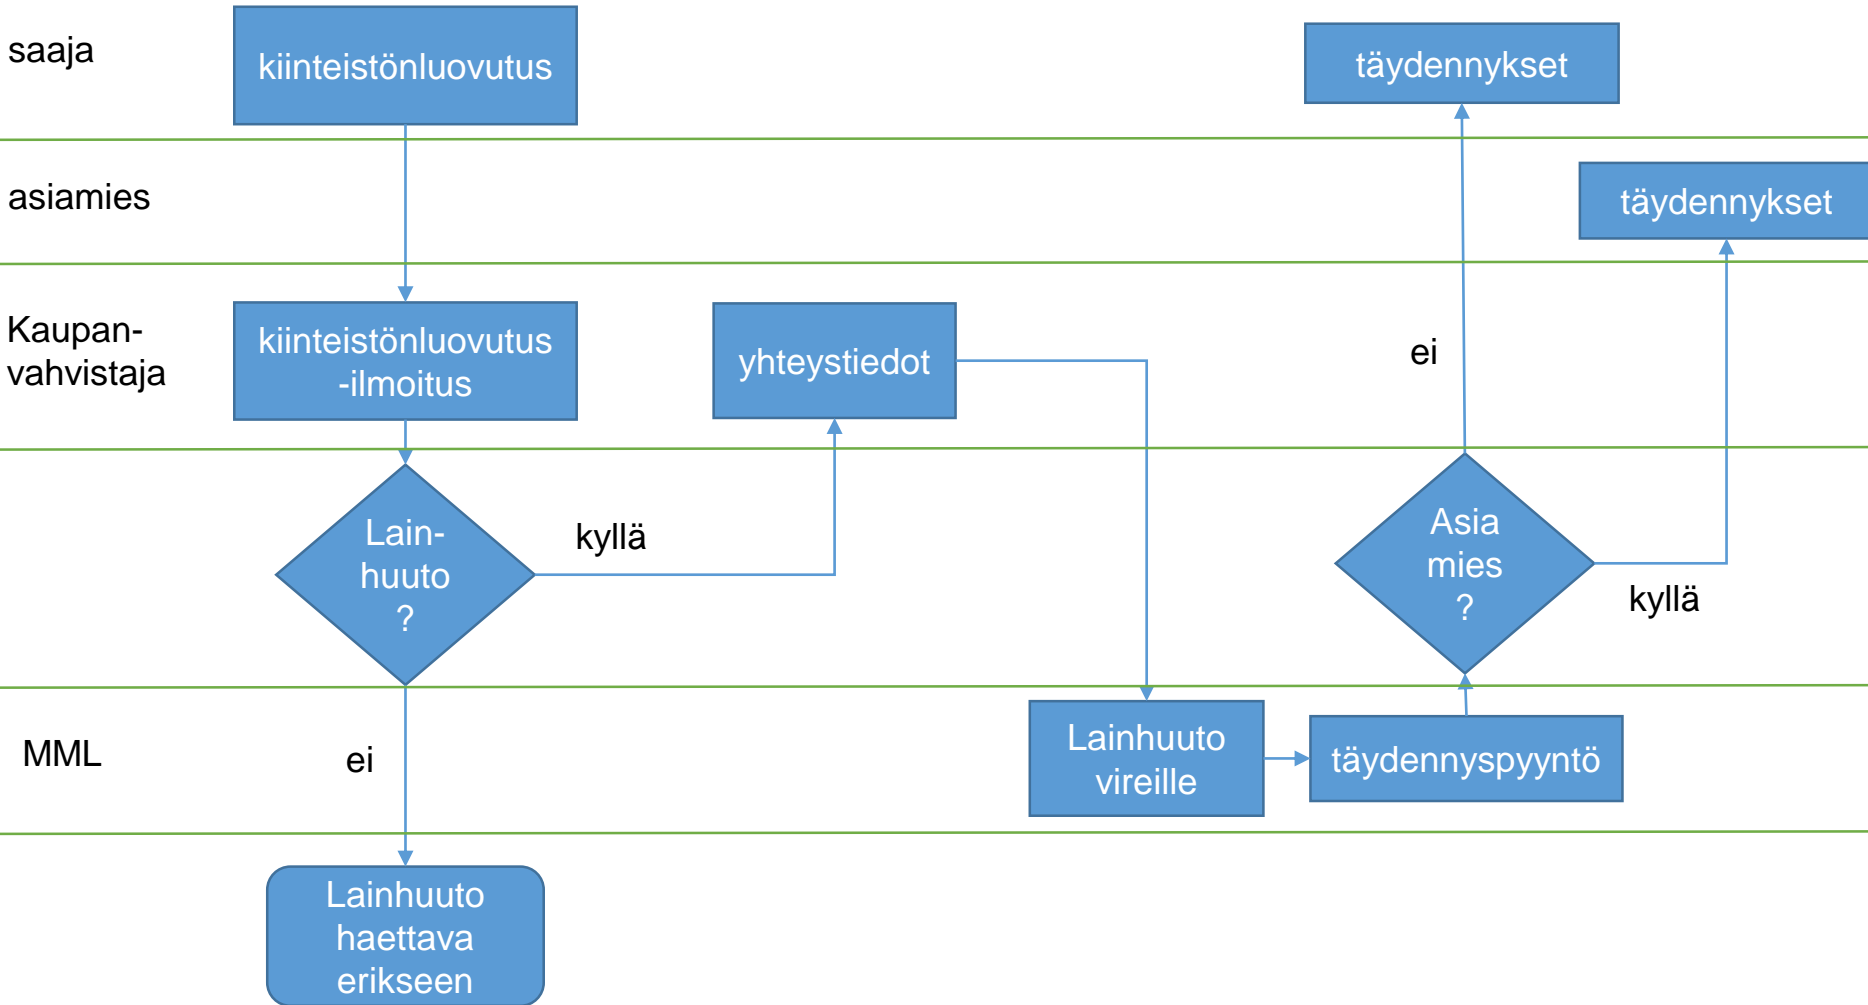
saaja

kiinteistönluovutus

täydennykset

asiamies

täydennykset

Kaupan-
vahvistaja

kiinteistönluovutus
-ilmoitus

yhteystiedot

ei

Lain-
huuto
?

kyllä

Asia
mies
?

kyllä

MML

ei

Lainhuuto
vireille

täydennyspyyntö

Lainhuuto
haettava
erikseen